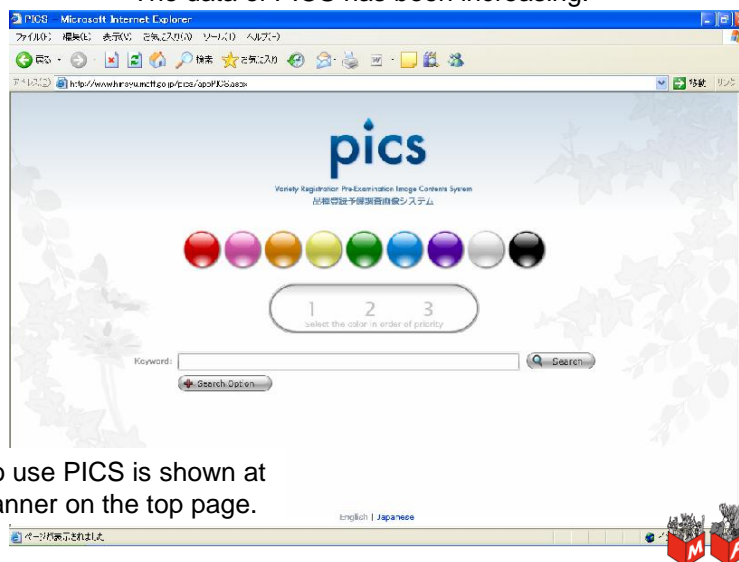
The data of PICS has been increasing.

PICS - Microsoft Internet Explorer

ファイル(F) 編集(E) 表示(V) お気に入り(A) ツール(T) ヘルプ(H)

戻る 検索 お気に入り

アドレス(D) http://www.hinsyu.maff.go.jp/pics/appPICS.aspx

移動 リンク

pics

Variety Registration Pre-Examination Image Contents System

品種登録予備審査画像システム

1 2 3

Select the color in order of priority

Keyword:

Search

Search Option

o use PICS is shown at

anner on the top page.

English | Japanese

ページが表示されました